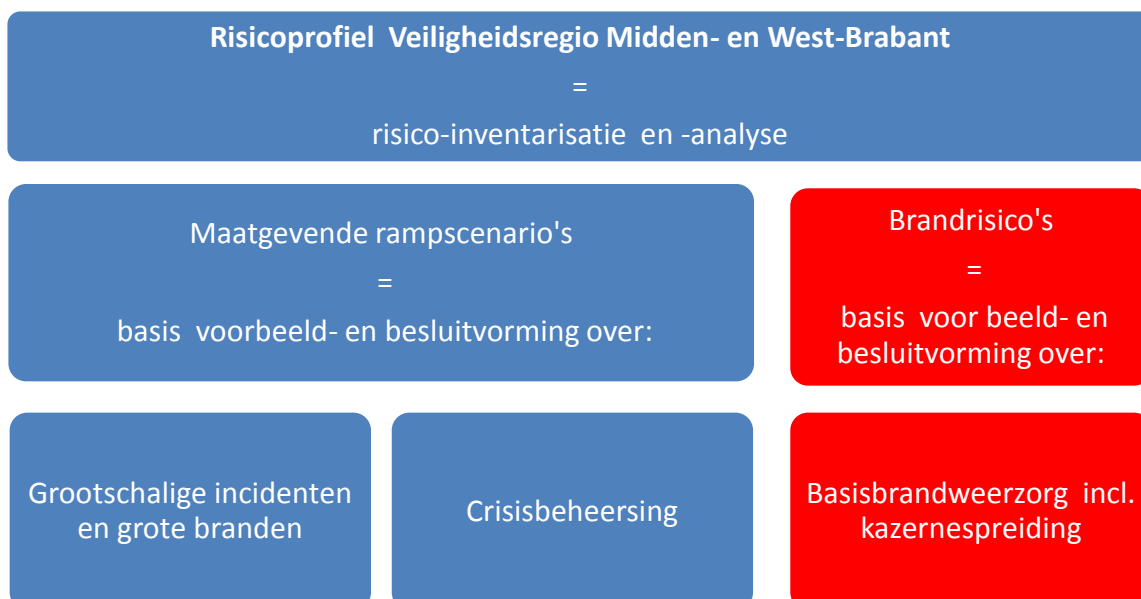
Risicoprofiel Veiligheidsregio Midden- en West-Brabant
=
risico-inventarisatie en -analyse

Maatgevende rampscenario's
=
basis voorbeeld- en besluitvorming over:

Brandrisico's
=
basis voor beeld- en besluitvorming over:

Grootschalige incidenten en grote branden

Crisisbeheersing

Basisbrandweerzorg incl. kazernespreiding